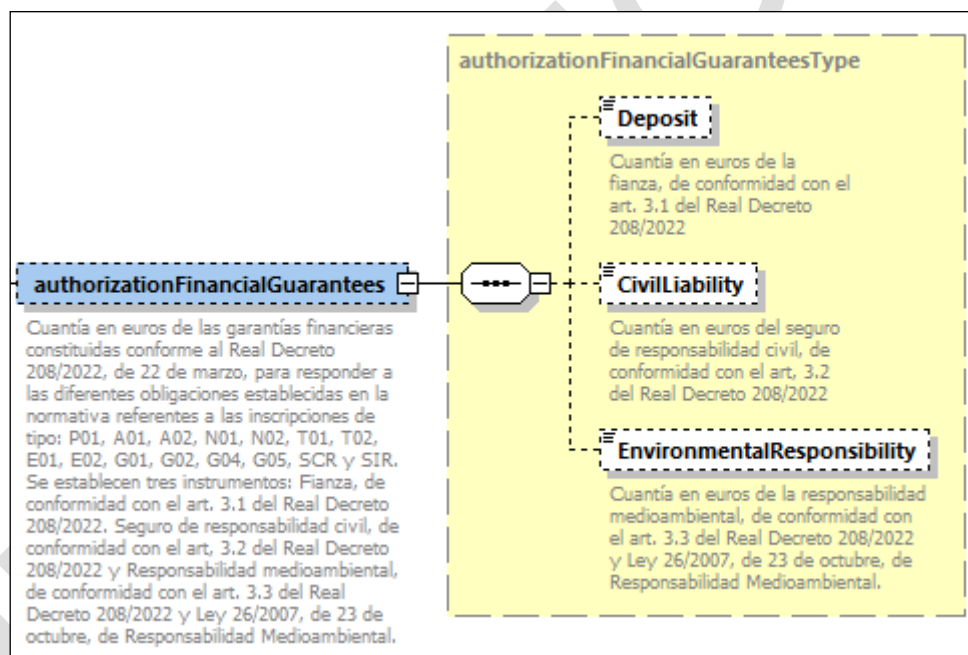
authorizationFinancialGuarantees

Cuantía en euros de las garantías financieras constituidas conforme al Real Decreto 208/2022, de 22 de marzo, para responder a las diferentes obligaciones establecidas en la normativa referentes a las inscripciones de tipo: P01, A01, A02, N01, N02, T01, T02, E01, E02, G01, G02, G04, G05, SCR y SIR. Se establecen tres instrumentos: Fianza, de conformidad con el art. 3.1 del Real Decreto 208/2022. Seguro de responsabilidad civil, de conformidad con el art, 3.2 del Real Decreto 208/2022 y Responsabilidad medioambiental, de conformidad con el art. 3.3 del Real Decreto 208/2022 y Ley 26/2007, de 23 de octubre, de Responsabilidad Medioambiental.

authorizationFinancialGuaranteesType

Deposit

Cuantía en euros de la fianza, de conformidad con el art. 3.1 del Real Decreto 208/2022

CivilLiability

Cuantía en euros del seguro de responsabilidad civil, de conformidad con el art. 3.2 del Real Decreto 208/2022

EnvironmentalResponsibility

Cuantía en euros de la responsabilidad medioambiental, de conformidad con el art. 3.3 del Real Decreto 208/2022 y Ley 26/2007, de 23 de octubre, de Responsabilidad Medioambiental.